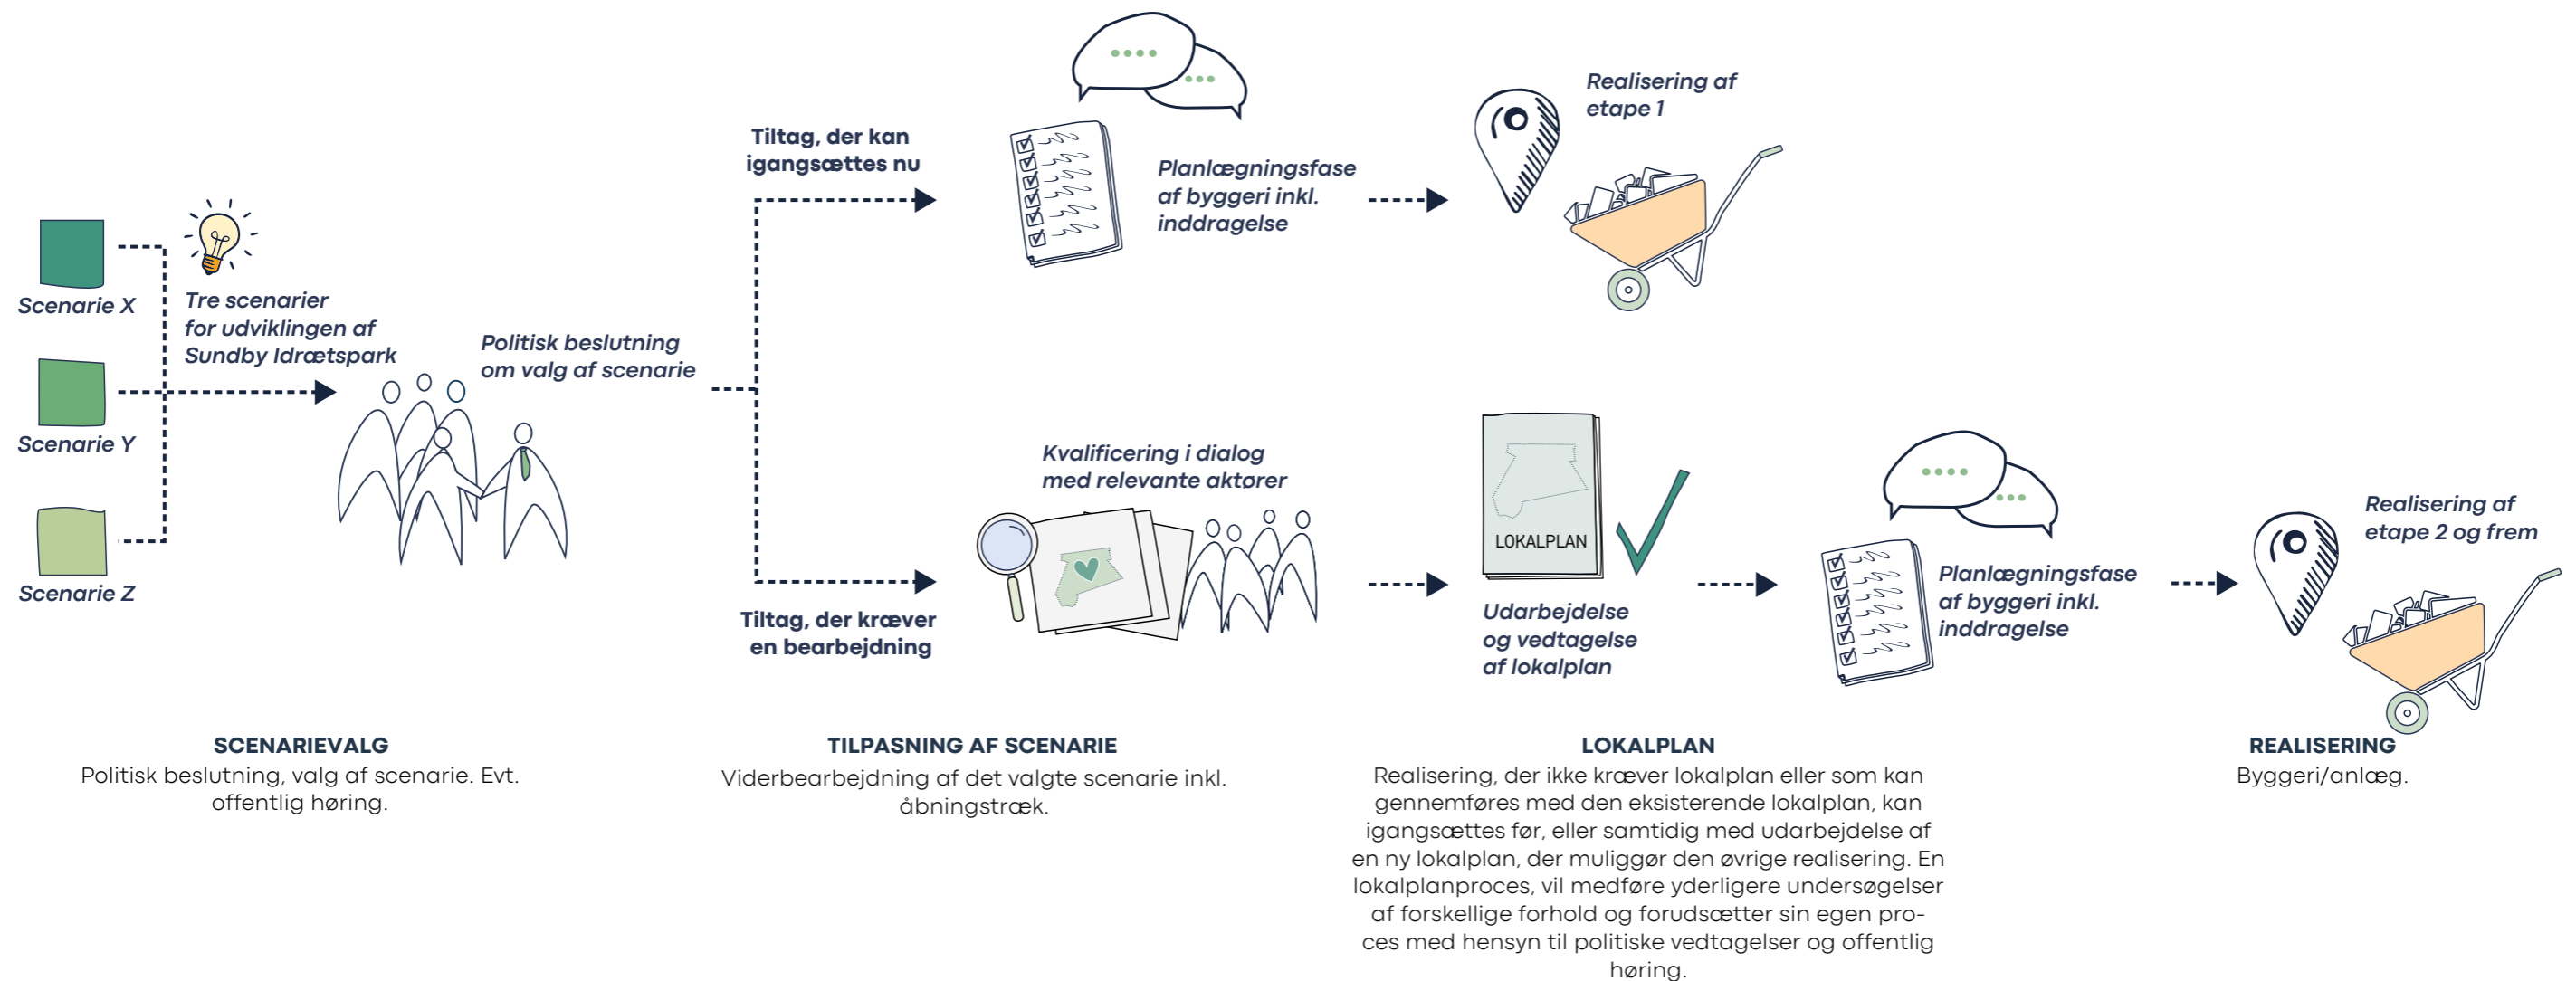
Scenarie X

Scenarie Y

Scenarie Z

Tre scenarier for udviklingen af Sundby Idrætspark

Politisk beslutning om valg af scenarie

Tiltag, der kan igangsættes nu

Planlægningsfase af byggeri inkl. inddragelse

Realisering af etape 1

Tiltag, der kræver en bearbejdning

Kvalificering i dialog med relevante aktører

LOKALPLAN

Udarbejdelse og vedtagelse af lokalplan

Planlægningsfase af byggeri inkl. inddragelse

Realisering af etape 2 og frem

SCENARIEVALG
Politisk beslutning, valg af scenarie. Evt. offentlig høring.

TILPASNING AF SCENARIE
Viderbearbejdning af det valgte scenarie inkl. åbningstræk.

LOKALPLAN
Realisering, der ikke kræver lokalplan eller som kan gennemføres med den eksisterende lokalplan, kan igangsættes før, eller samtidig med udarbejdelse af en ny lokalplan, der muliggør den øvrige realisering. En lokalplanproces, vil medføre yderligere undersøgelser af forskellige forhold og forudsætter sin egen proces med hensyn til politiske vedtagelser og offentlig høring.

REALISERING
Byggeri/anlæg.